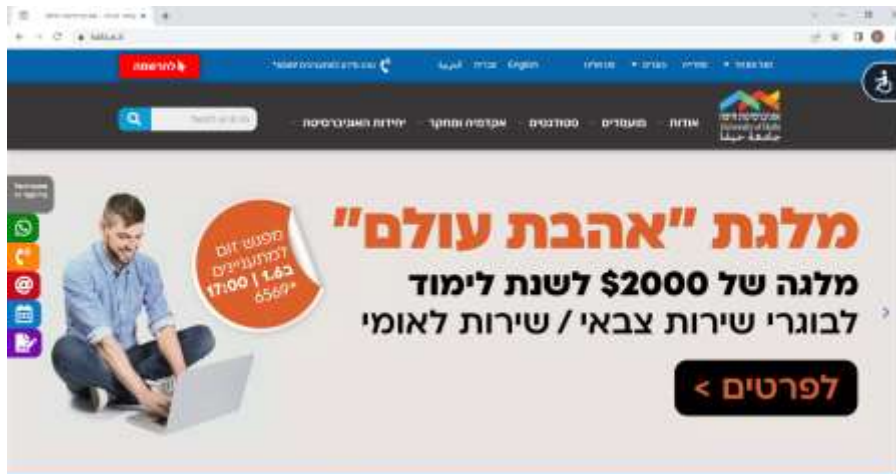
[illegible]
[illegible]

להרשמה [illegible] العربية עברית English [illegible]

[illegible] יחידות האוניברסיטה אקדמיה ומחקר סטודנטים מועמדים אודות

אוניברסיטת חיפה University of Haifa جامعة حيفا

מלגת "אהבת עולם"
מלגה של $2000 לשנת לימוד
לבוגרי שירות צבאי / שירות לאומי

מפגש זום למתעניינים ב1.6 | 17:00 6569*

לפרטים >